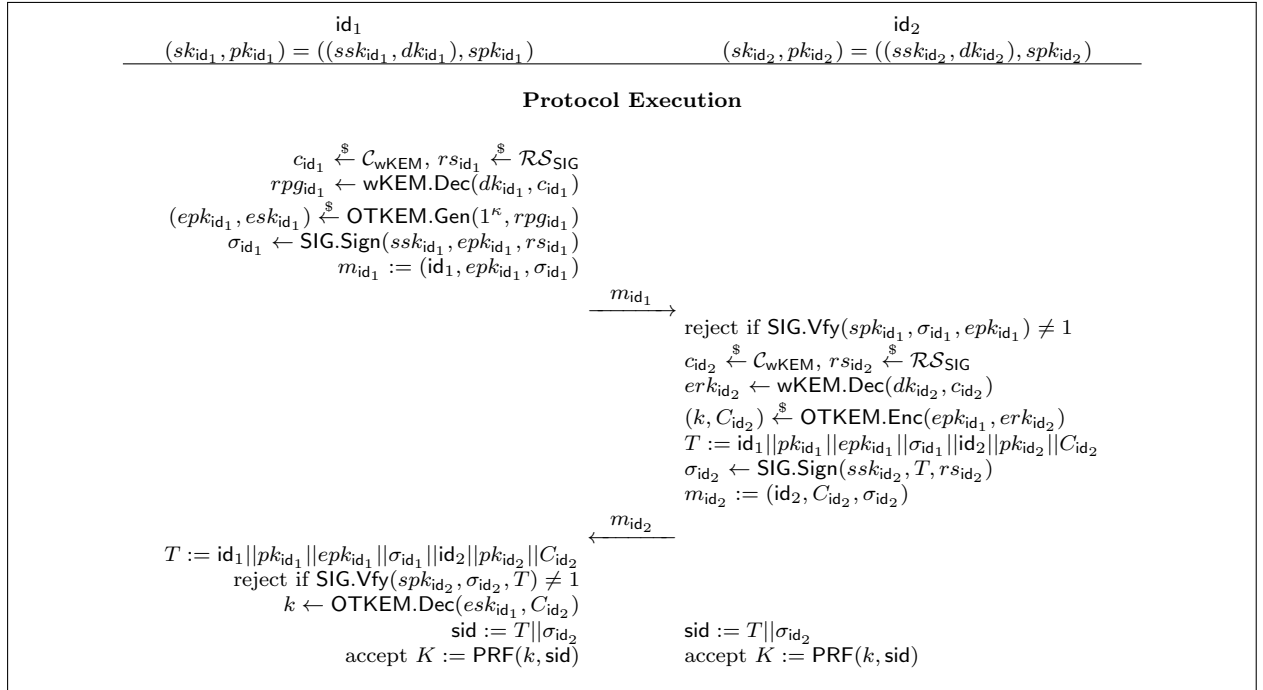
$\mathsf{id}_1$
$(sk_{\mathsf{id}_1}, pk_{\mathsf{id}_1}) = ((ssk_{\mathsf{id}_1}, dk_{\mathsf{id}_1}), spk_{\mathsf{id}_1})$

$\mathsf{id}_2$
$(sk_{\mathsf{id}_2}, pk_{\mathsf{id}_2}) = ((ssk_{\mathsf{id}_2}, dk_{\mathsf{id}_2}), spk_{\mathsf{id}_2})$

**Protocol Execution**

$c_{\mathsf{id}_1} \xleftarrow{\$} \mathcal{C}_{\mathsf{wKEM}}$, $rs_{\mathsf{id}_1} \xleftarrow{\$} \mathcal{RS}_{\mathsf{SIG}}$
$rpg_{\mathsf{id}_1} \leftarrow \mathsf{wKEM.Dec}(dk_{\mathsf{id}_1}, c_{\mathsf{id}_1})$
$(epk_{\mathsf{id}_1}, esk_{\mathsf{id}_1}) \xleftarrow{\$} \mathsf{OTKEM.Gen}(1^\kappa, rpg_{\mathsf{id}_1})$
$\sigma_{\mathsf{id}_1} \leftarrow \mathsf{SIG.Sign}(ssk_{\mathsf{id}_1}, epk_{\mathsf{id}_1}, rs_{\mathsf{id}_1})$
$m_{\mathsf{id}_1} := (\mathsf{id}_1, epk_{\mathsf{id}_1}, \sigma_{\mathsf{id}_1})$

$\xrightarrow{m_{\mathsf{id}_1}}$

reject if $\mathsf{SIG.Vfy}(spk_{\mathsf{id}_1}, \sigma_{\mathsf{id}_1}, epk_{\mathsf{id}_1}) \neq 1$
$c_{\mathsf{id}_2} \xleftarrow{\$} \mathcal{C}_{\mathsf{wKEM}}$, $rs_{\mathsf{id}_2} \xleftarrow{\$} \mathcal{RS}_{\mathsf{SIG}}$
$erk_{\mathsf{id}_2} \leftarrow \mathsf{wKEM.Dec}(dk_{\mathsf{id}_2}, c_{\mathsf{id}_2})$
$(k, C_{\mathsf{id}_2}) \xleftarrow{\$} \mathsf{OTKEM.Enc}(epk_{\mathsf{id}_1}, erk_{\mathsf{id}_2})$
$T := \mathsf{id}_1 || pk_{\mathsf{id}_1} || epk_{\mathsf{id}_1} || \sigma_{\mathsf{id}_1} || \mathsf{id}_2 || pk_{\mathsf{id}_2} || C_{\mathsf{id}_2}$
$\sigma_{\mathsf{id}_2} \leftarrow \mathsf{SIG.Sign}(ssk_{\mathsf{id}_2}, T, rs_{\mathsf{id}_2})$
$m_{\mathsf{id}_2} := (\mathsf{id}_2, C_{\mathsf{id}_2}, \sigma_{\mathsf{id}_2})$

$\xleftarrow{m_{\mathsf{id}_2}}$

$T := \mathsf{id}_1 || pk_{\mathsf{id}_1} || epk_{\mathsf{id}_1} || \sigma_{\mathsf{id}_1} || \mathsf{id}_2 || pk_{\mathsf{id}_2} || C_{\mathsf{id}_2}$
reject if $\mathsf{SIG.Vfy}(spk_{\mathsf{id}_2}, \sigma_{\mathsf{id}_2}, T) \neq 1$
$k \leftarrow \mathsf{OTKEM.Dec}(esk_{\mathsf{id}_1}, C_{\mathsf{id}_2})$
$\mathsf{sid} := T || \sigma_{\mathsf{id}_2}$
accept $K := \mathsf{PRF}(k, \mathsf{sid})$

$\mathsf{sid} := T || \sigma_{\mathsf{id}_2}$
accept $K := \mathsf{PRF}(k, \mathsf{sid})$